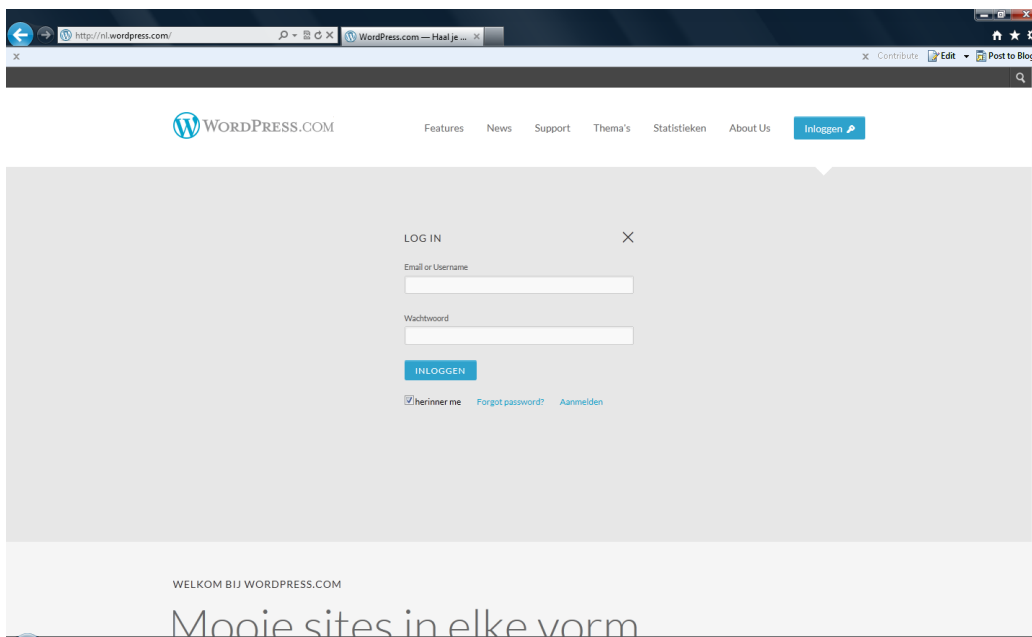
http://nl.wordpress.com/

WordPress.com — Haal je ...

Contribute Edit Post to Blog

WORDPRESS.COM

Features News Support Thema's Statistieken About Us Inloggen

LOG IN

Email or Username

Wachtwoord

INLOGGEN

herinner me Forgot password? Aanmelden

WELKOM BIJ WORDPRESS.COM

Mooie sites in elke vorm